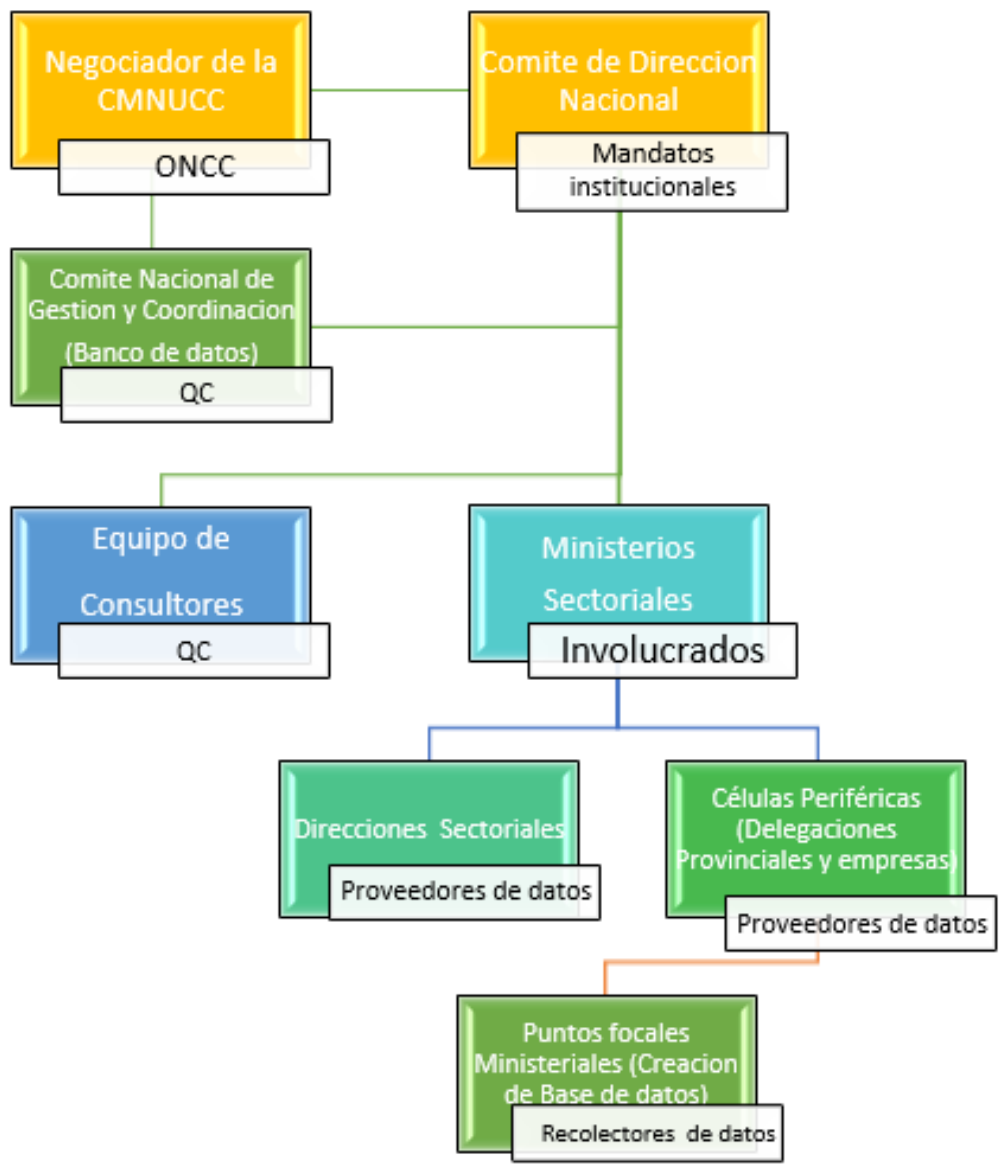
Negociador de la CMNUCC

ONCC

Comite de Direccion Nacional

Mandatos institucionales

Comite Nacional de Gestion y Coordinacion (Banco de datos)

QC

Equipo de Consultores

QC

Ministerios Sectoriales

Involucrados

Direcciones Sectoriales

Proveedores de datos

Células Periféricas (Delegaciones Provinciales y empresas)

Proveedores de datos

Puntos focales Ministeriales (Creacion de Base de datos)

Recolectores de datos